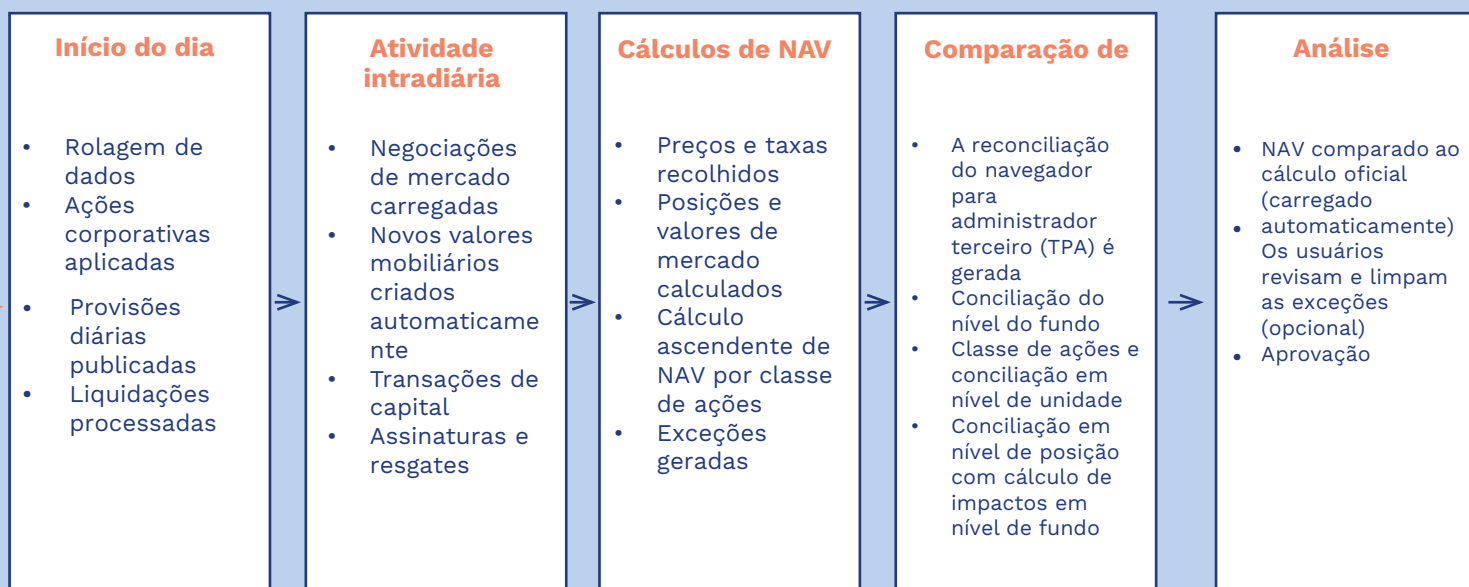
Início do dia

- Rolagem de dados
- Ações corporativas aplicadas
- Provisões diárias publicadas
- Liquidações processadas

Atividade intradiária

- Negociações de mercado carregadas
- Novos valores mobiliários criados automaticamente
- Transações de capital
- Assinaturas e resgates

Cálculos de NAV

- Preços e taxas recolhidos
- Posições e valores de mercado calculados
- Cálculo ascendente de NAV por classe de ações
- Exceções geradas

Comparação de

- A reconciliação do navegador para administrador terceiro (TPA) é gerada
- Conciliação do nível do fundo
- Classe de ações e conciliação em nível de unidade
- Conciliação em nível de posição com cálculo de impactos em nível de fundo

Análise

- NAV comparado ao cálculo oficial (carregado automaticamente) Os usuários revisam e limpam as exceções (opcional)
- Aprovação